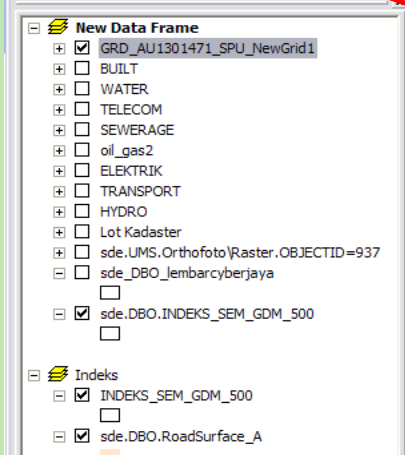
New Data Frame
GRD_AU1301471_SPU_NewGrid1
BUILT
WATER
TELECOM
SEWERAGE
oil_gas2
ELEKTRIK
TRANSPORT
HYDRO
Lot Kadaster
sde.UMS.Orthofoto\Raster.OBJECTID=937
sde_DBO_lembarcyberjaya
sde.DBO.INDEKS_SEM_GDM_500

Indeks
INDEKS_SEM_GDM_500
sde.DBO.RoadSurface_A